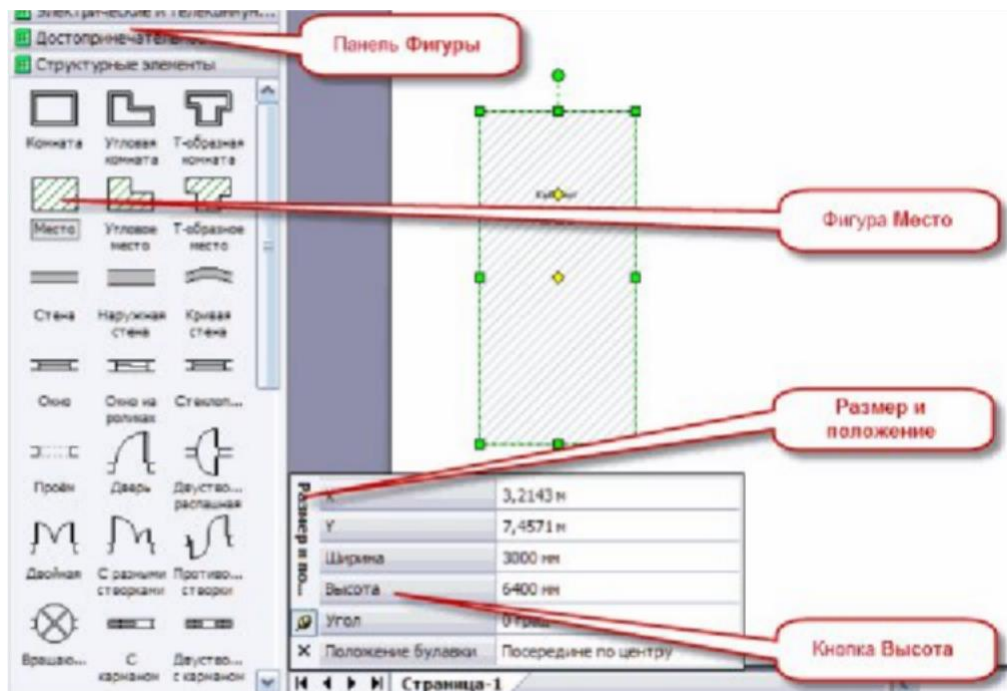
Электрические и телекоммун...
Достопримечательн...
Структурные элементы

Панель Фигуры

Комната
Угловая комната
Т-образная комната
Место
Угловое место
Т-образное место
Стена
Наружная стена
Кривая стена
Окно
Окно на роликах
Стеклоп...
Проём
Дверь
Двустворчатая распашная
Двойная
С разными створками
Противо... створки
Вращаю...
С карманом
Двустворчатая с карманом

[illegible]

Фигура Место

Размер и положение

Размер и по...

| | |
|---|---|
| X | 3,2143 м |
| Y | 7,4571 м |
| Ширина | 3000 мм |
| Высота | 6400 мм |
| Угол | 0 град |
| Положение булавки | Посередине по центру |

Кнопка Высота

Страница-1